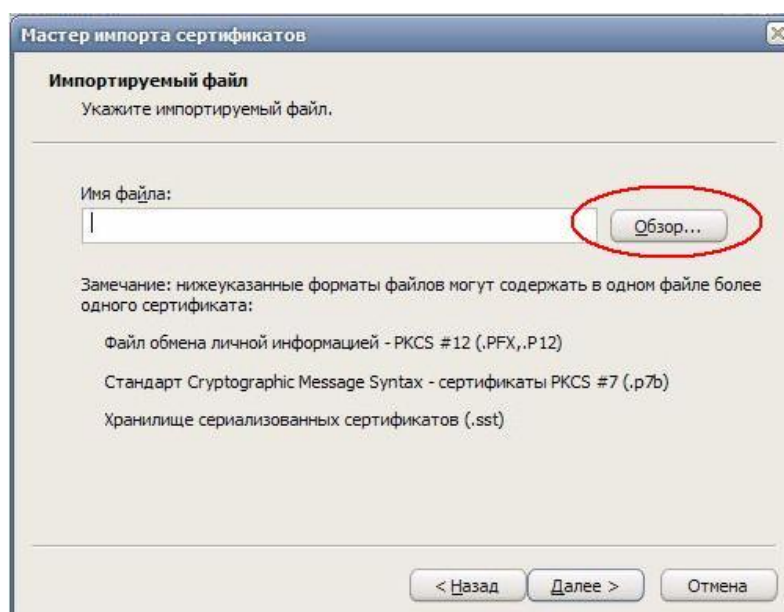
Мастер импорта сертификатов

Импортируемый файл
Укажите импортируемый файл.

Имя файла:

Обзор...

Замечание: нижеуказанные форматы файлов могут содержать в одном файле более одного сертификата:

Файл обмена личной информацией - PKCS #12 (.PFX,.P12)

Стандарт Cryptographic Message Syntax - сертификаты PKCS #7 (.p7b)

Хранилище сериализованных сертификатов (.sst)

< Назад Далее > Отмена